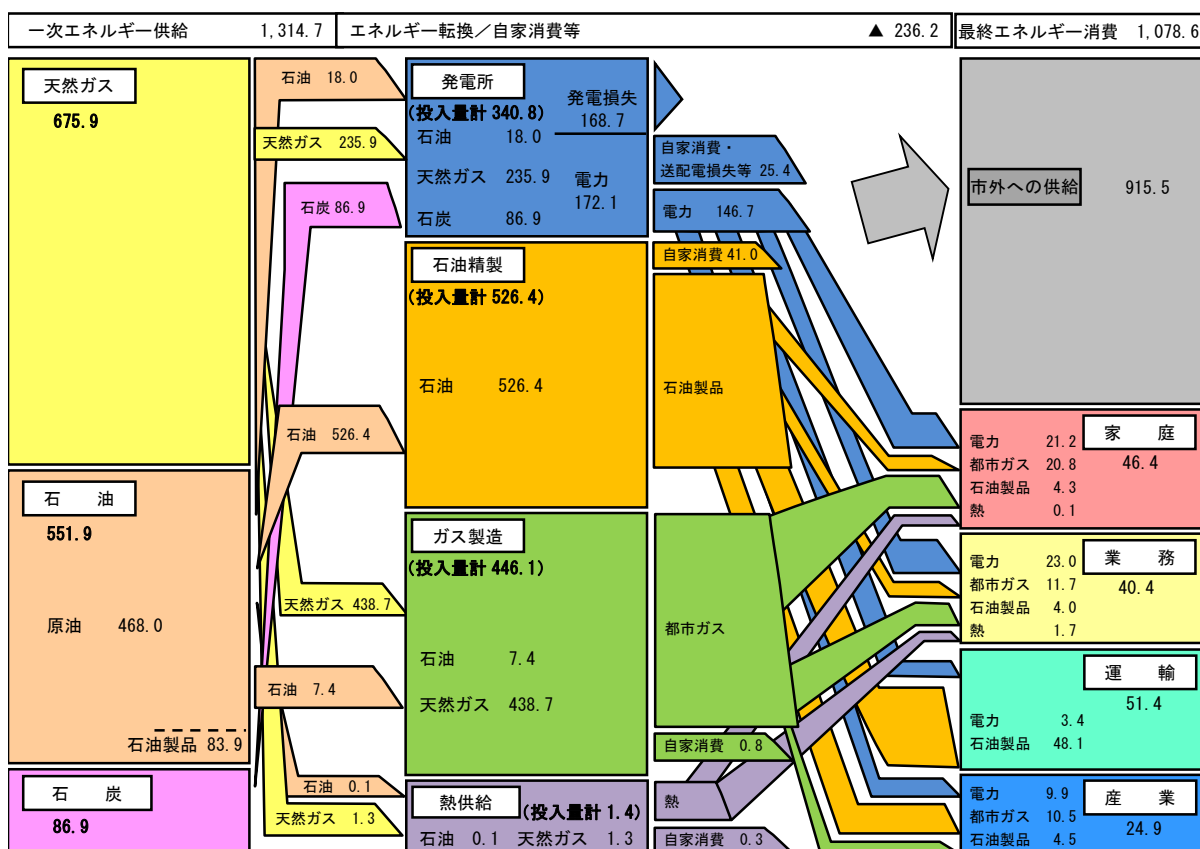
一次エネルギー供給 1,314.7

エネルギー転換／自家消費等 ▲ 236.2

最終エネルギー消費 1,078.6

天然ガス
675.9

石 油
551.9

原油 468.0

石油製品 83.9

石 炭
86.9

石油 18.0

天然ガス 235.9

石炭 86.9

石油 526.4

天然ガス 438.7

石油 7.4

石油 0.1

天然ガス 1.3

発電所
(投入量計 340.8)
石油 18.0
天然ガス 235.9
石炭 86.9
発電損失 168.7
電力 172.1

石油精製
(投入量計 526.4)
石油 526.4

ガス製造
(投入量計 446.1)
石油 7.4
天然ガス 438.7

熱供給 (投入量計 1.4)
石油 0.1 天然ガス 1.3

自家消費・送配電損失等 25.4

電力 146.7

自家消費 41.0

石油製品

都市ガス

自家消費 0.8

熱

自家消費 0.3

市外への供給 915.5

家 庭
46.4
電力 21.2
都市ガス 20.8
石油製品 4.3
熱 0.1

業 務
40.4
電力 23.0
都市ガス 11.7
石油製品 4.0
熱 1.7

運 輸
51.4
電力 3.4
石油製品 48.1

産 業
24.9
電力 9.9
都市ガス 10.5
石油製品 4.5